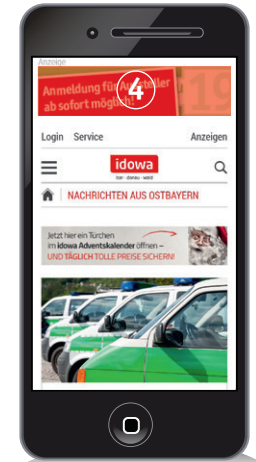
Anzeige

Anmeldung für Aussteller ab sofort möglich!

4

19

Login Service Anzeigen

idowa
isar · donau · wald

NACHRICHTEN AUS OSTBAYERN

Jetzt hier ein Türchen im idowa Adventskalender öffnen – UND TÄGLICH TOLLE PREISE SICHERN!